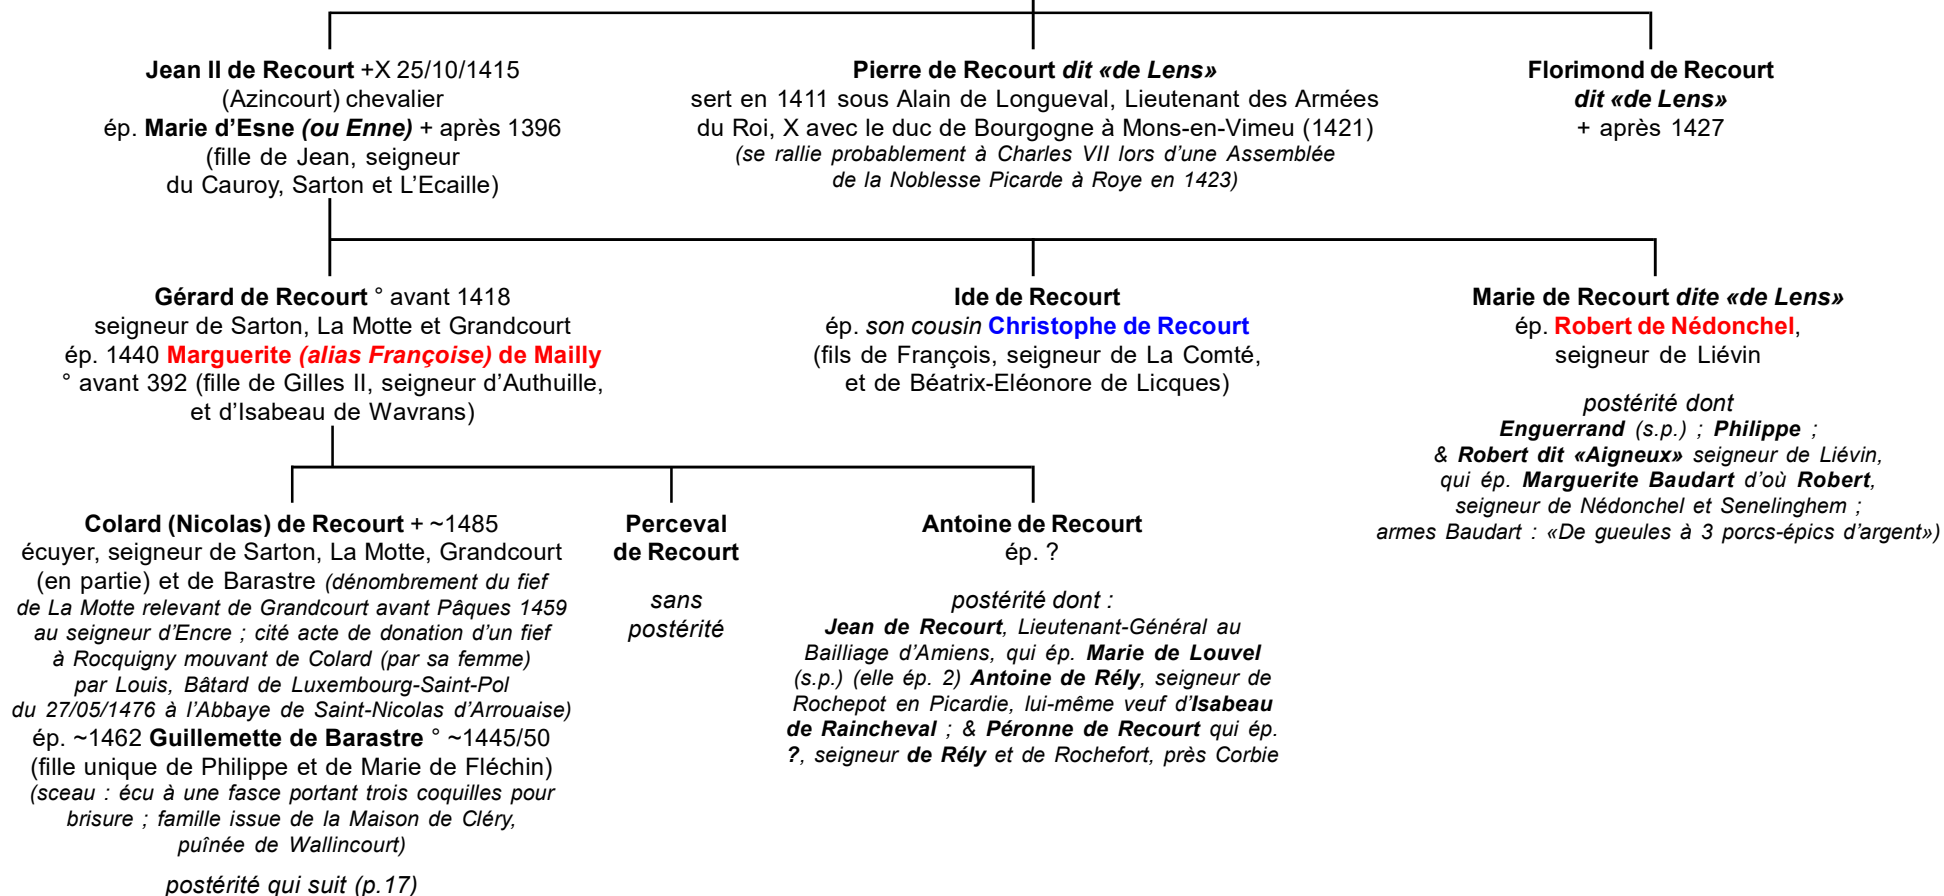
Jean II de Recourt +X 25/10/1415 (Azincourt) chevalier
ép. Marie d'Esne (ou Enne) + après 1396 (fille de Jean, seigneur du Cauroy, Sarton et L'Ecaille)

Pierre de Recourt dit «de Lens»
sert en 1411 sous Alain de Longueval, Lieutenant des Armées du Roi, X avec le duc de Bourgogne à Mons-en-Vimeu (1421)
(se rallie probablement à Charles VII lors d'une Assemblée de la Noblesse Picarde à Roye en 1423)

Florimond de Recourt
dit «de Lens»
+ après 1427

Gérard de Recourt ° avant 1418
seigneur de Sarton, La Motte et Grandcourt
ép. 1440 Marguerite (alias Françoise) de Mailly ° avant 392 (fille de Gilles II, seigneur d'Authuille, et d'Isabeau de Wavrans)

Ide de Recourt
ép. son cousin Christophe de Recourt (fils de François, seigneur de La Comté, et de Béatrix-Eléonore de Licques)

Marie de Recourt dite «de Lens»
ép. Robert de Nédonchel, seigneur de Liévin

postérité dont
Enguerrand (s.p.) ; Philippe ;
& Robert dit «Aigneux» seigneur de Liévin, qui ép. Marguerite Baudart d'où Robert, seigneur de Nédonchel et Senelinghem ;
armes Baudart : «De gueules à 3 porcs-épics d'argent»)

Colard (Nicolas) de Recourt + ~1485
écuyer, seigneur de Sarton, La Motte, Grandcourt (en partie) et de Barastre (dénombrement du fief de La Motte relevant de Grandcourt avant Pâques 1459 au seigneur d'Encre ; cité acte de donation d'un fief à Rocquigny mouvant de Colard (par sa femme) par Louis, Bâtard de Luxembourg-Saint-Pol du 27/05/1476 à l'Abbaye de Saint-Nicolas d'Arrouaise)
ép. ~1462 Guillemette de Barastre ° ~1445/50 (fille unique de Philippe et de Marie de Fléchin)
(sceau : écu à une fasce portant trois coquilles pour brisure ; famille issue de la Maison de Cléry, puînée de Wallincourt)

postérité qui suit (p.17)

Perceval
de Recourt

sans
postérité

Antoine de Recourt
ép. ?

postérité dont :
Jean de Recourt, Lieutenant-Général au Bailliage d'Amiens, qui ép. Marie de Louvel (s.p.) (elle ép. 2) Antoine de Rély, seigneur de Rochepot en Picardie, lui-même veuf d'Isabeau de Raincheval ; & Péronne de Recourt qui ép. ?, seigneur de Rély et de Rochefort, près Corbie